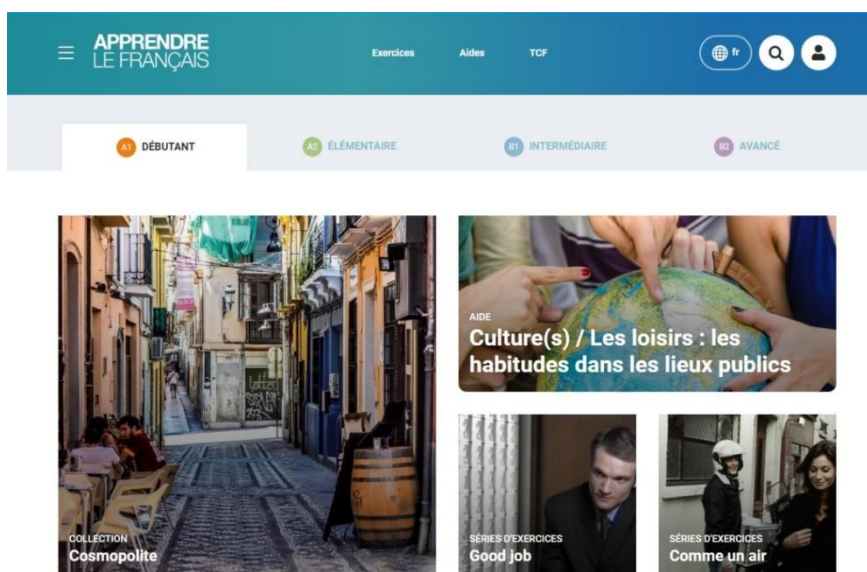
APPRENDRE LE FRANÇAIS

Exercices Aides TCF

fr

A1 DÉBUTANT

A2 ÉLÉMENTAIRE

B1 INTERMÉDIAIRE

B2 AVANCÉ

AIDE
Culture(s) / Les loisirs : les habitudes dans les lieux publics

COLLECTION
Cosmopolite

SÉRIES D'EXERCICES
Good job

SÉRIES D'EXERCICES
Comme un air